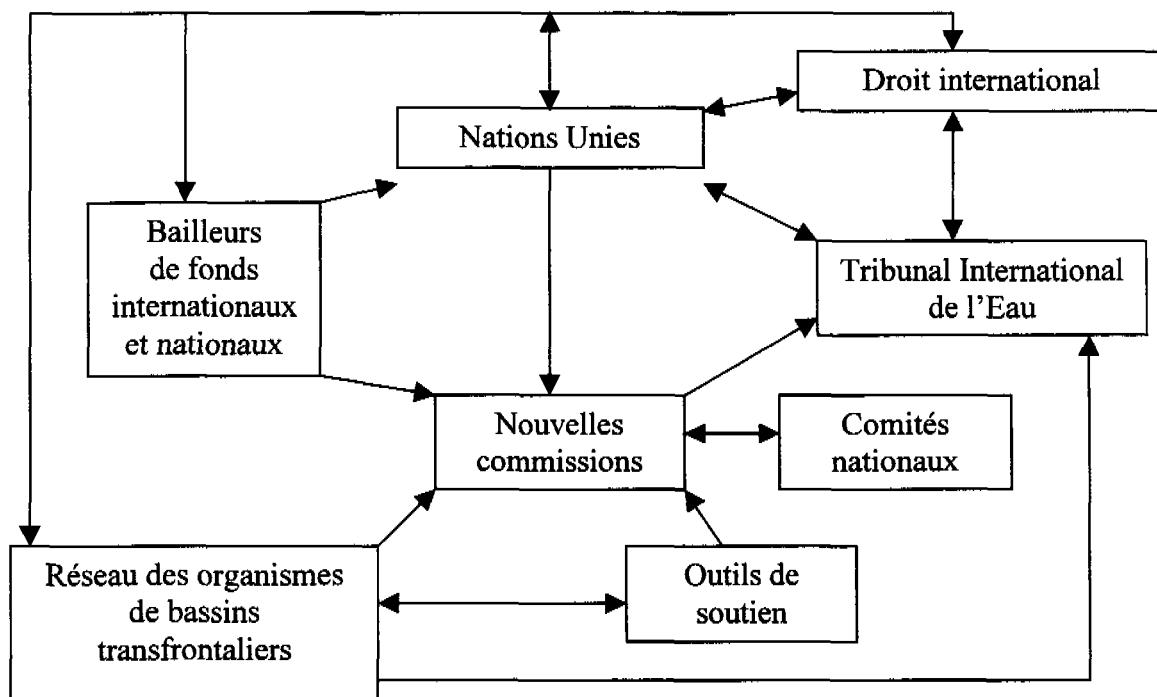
Droit international

Nations Unies

Bailleurs de fonds internationaux et nationaux

Tribunal International de l'Eau

Nouvelles commissions

Comités nationaux

Réseau des organismes de bassins transfrontaliers

Outils de soutien